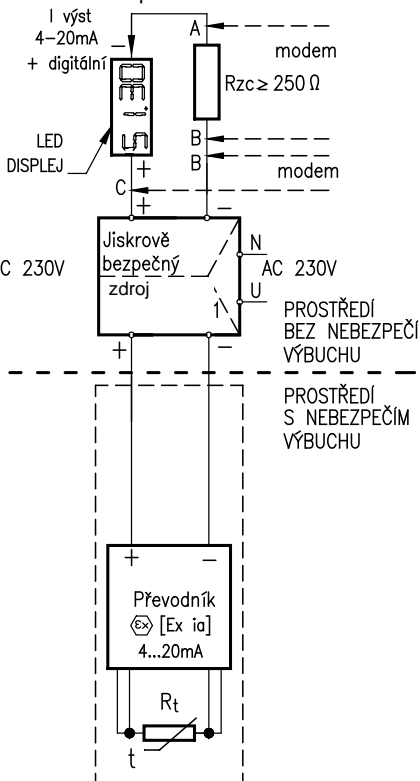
I výst
4–20mA
+ digitální

LED
DISPLEJ

A
$R_{zc} \geq 250\ \Omega$
modem
B
B
modem
C
+
+
−
−

Jiskrově
bezpečný
zdroj

C 230V

N
AC 230V
U
1

PROSTŘEDÍ
BEZ NEBEZPEČÍ
VÝBUCHU

+
−

PROSTŘEDÍ
S NEBEZPEČÍM
VÝBUCHU

+
−
Převodník
[Ex ia]
4...20mA

$R_t$
t